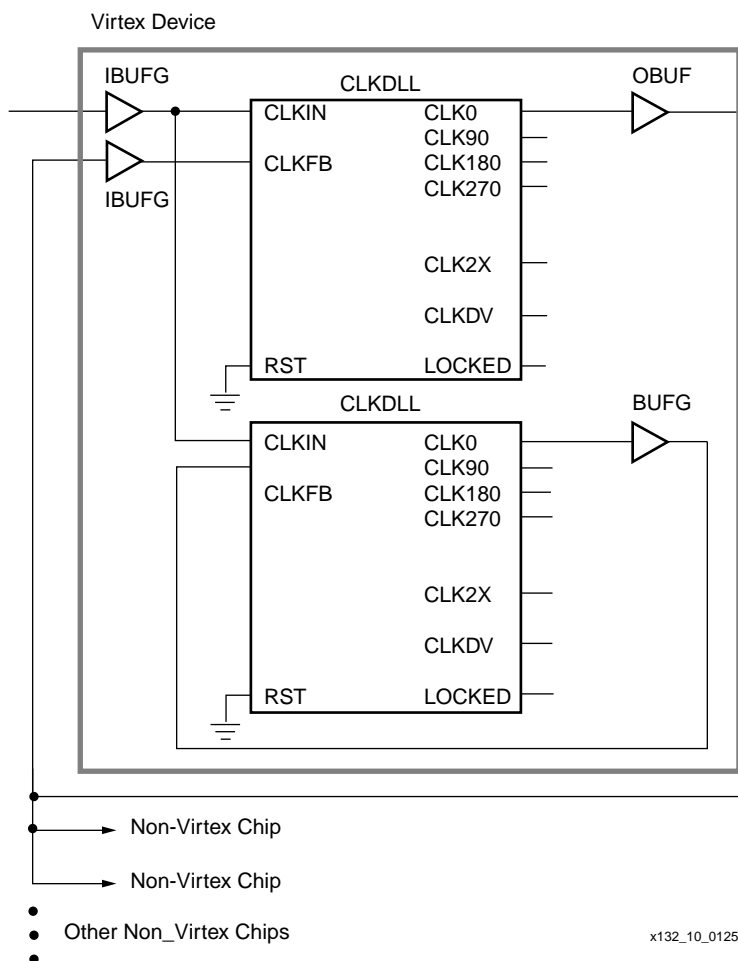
Virtex Device

IBUFG

CLKDLL

OBUF

CLKIN

CLK0

CLK90

CLKFB

CLK180

CLK270

IBUFG

CLK2X

CLKDV

RST

LOCKED

CLKDLL

BUFG

CLKIN

CLK0

CLK90

CLKFB

CLK180

CLK270

CLK2X

CLKDV

RST

LOCKED

Non-Virtex Chip

Non-Virtex Chip

Other Non_Virtex Chips

x132_10_0125